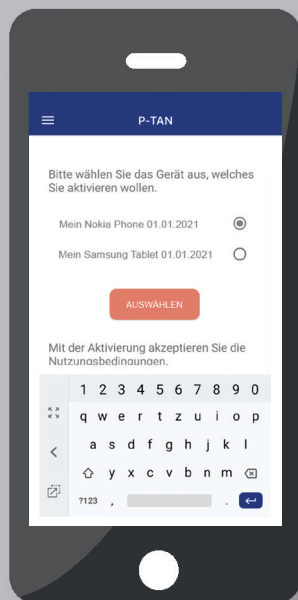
P-TAN

Bitte wählen Sie das Gerät aus, welches Sie aktivieren wollen.

Mein Nokia Phone 01.01.2021

Mein Samsung Tablet 01.01.2021

AUSWÄHLEN

Mit der Aktivierung akzeptieren Sie die Nutzungsbedingungen.

1 2 3 4 5 6 7 8 9 0
q w e r t z u i o p
a s d f g h j k l
y x c v b n m
?123 , .